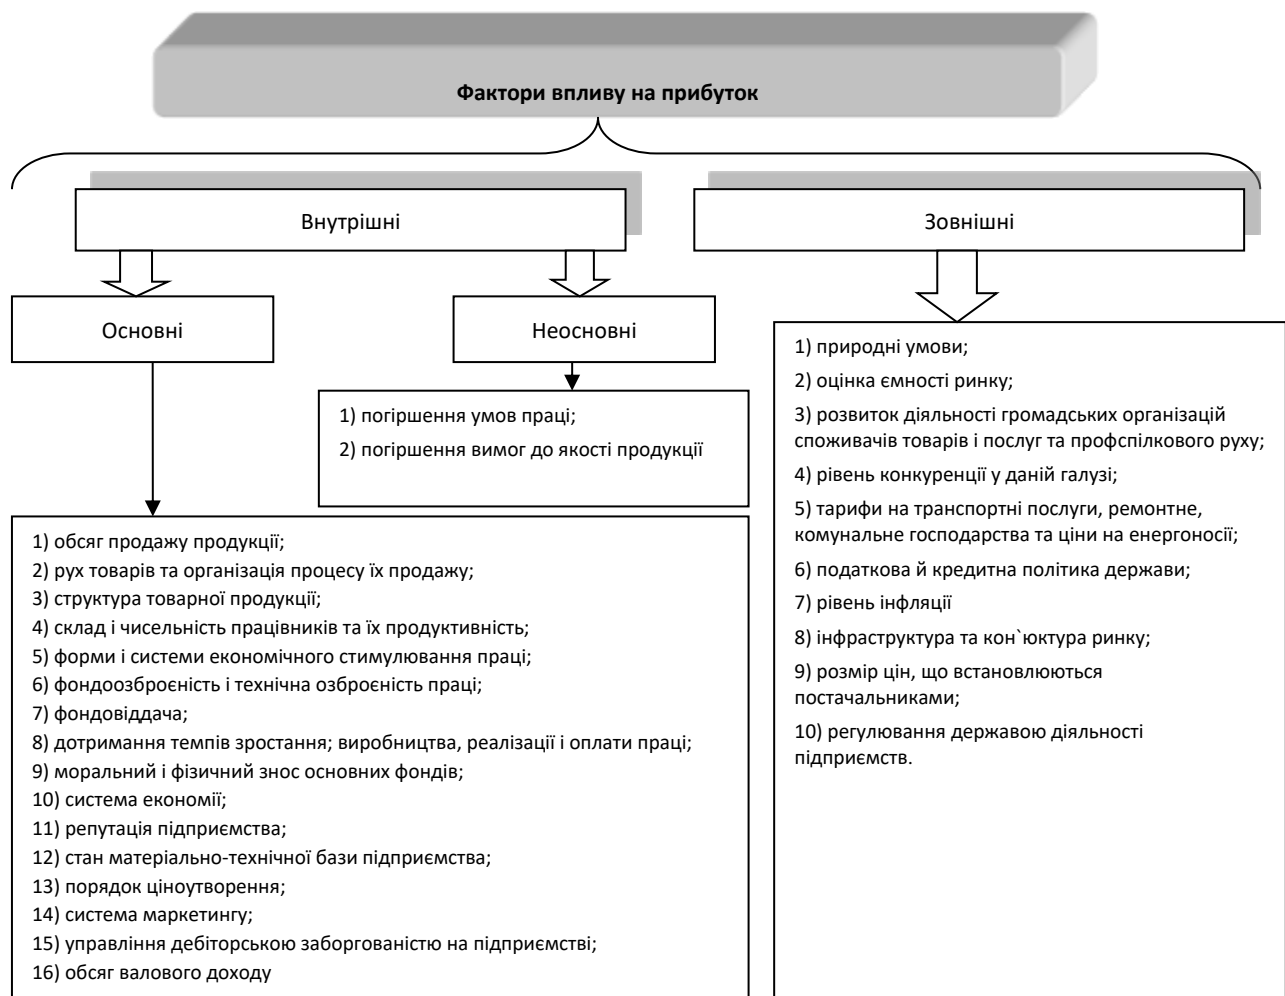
Фактори впливу на прибуток

Внутрішні

Зовнішні

Основні

Неосновні

1) погіршення умов праці;
2) погіршення вимог до якості продукції

1) обсяг продажу продукції;
2) рух товарів та організація процесу їх продажу;
3) структура товарної продукції;
4) склад і чисельність працівників та їх продуктивність;
5) форми і системи економічного стимулювання праці;
6) фондоозброєність і технічна озброєність праці;
7) фондовіддача;
8) дотримання темпів зростання; виробництва, реалізації і оплати праці;
9) моральний і фізичний знос основних фондів;
10) система економії;
11) репутація підприємства;
12) стан матеріально-технічної бази підприємства;
13) порядок ціноутворення;
14) система маркетингу;
15) управління дебіторською заборгованістю на підприємстві;
16) обсяг валового доходу

1) природні умови;
2) оцінка ємності ринку;
3) розвиток діяльності громадських організацій споживачів товарів і послуг та профспілкового руху;
4) рівень конкуренції у даній галузі;
5) тарифи на транспортні послуги, ремонтне, комунальне господарства та ціни на енергоносії;
6) податкова й кредитна політика держави;
7) рівень інфляції
8) інфраструктура та кон`юктура ринку;
9) розмір цін, що встановлюються постачальниками;
10) регулювання державою діяльності підприємств.